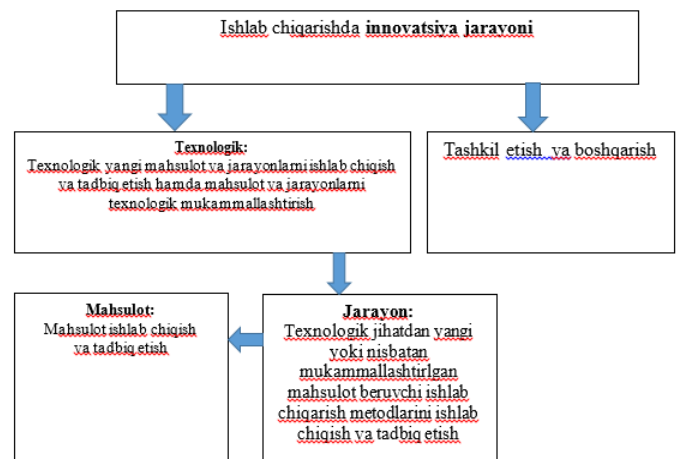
Ishlab chiqarishda **innovatsiya jarayoni**

**Texnologik:**
Texnologik yangi mahsulot va jarayonlarni ishlab chiqish va tadbiq etish hamda mahsulot va jarayonlarni texnologik mukammallashtirish

Tashkil etish va boshqarish

**Mahsulot:**
Mahsulot ishlab chiqish va tadbiq etish

**Jarayon:**
Texnologik jihatdan yangi yoki nisbatan mukammallashtirilgan mahsulot beruvchi ishlab chiqarish metodlarini ishlab chiqish va tadbiq etish